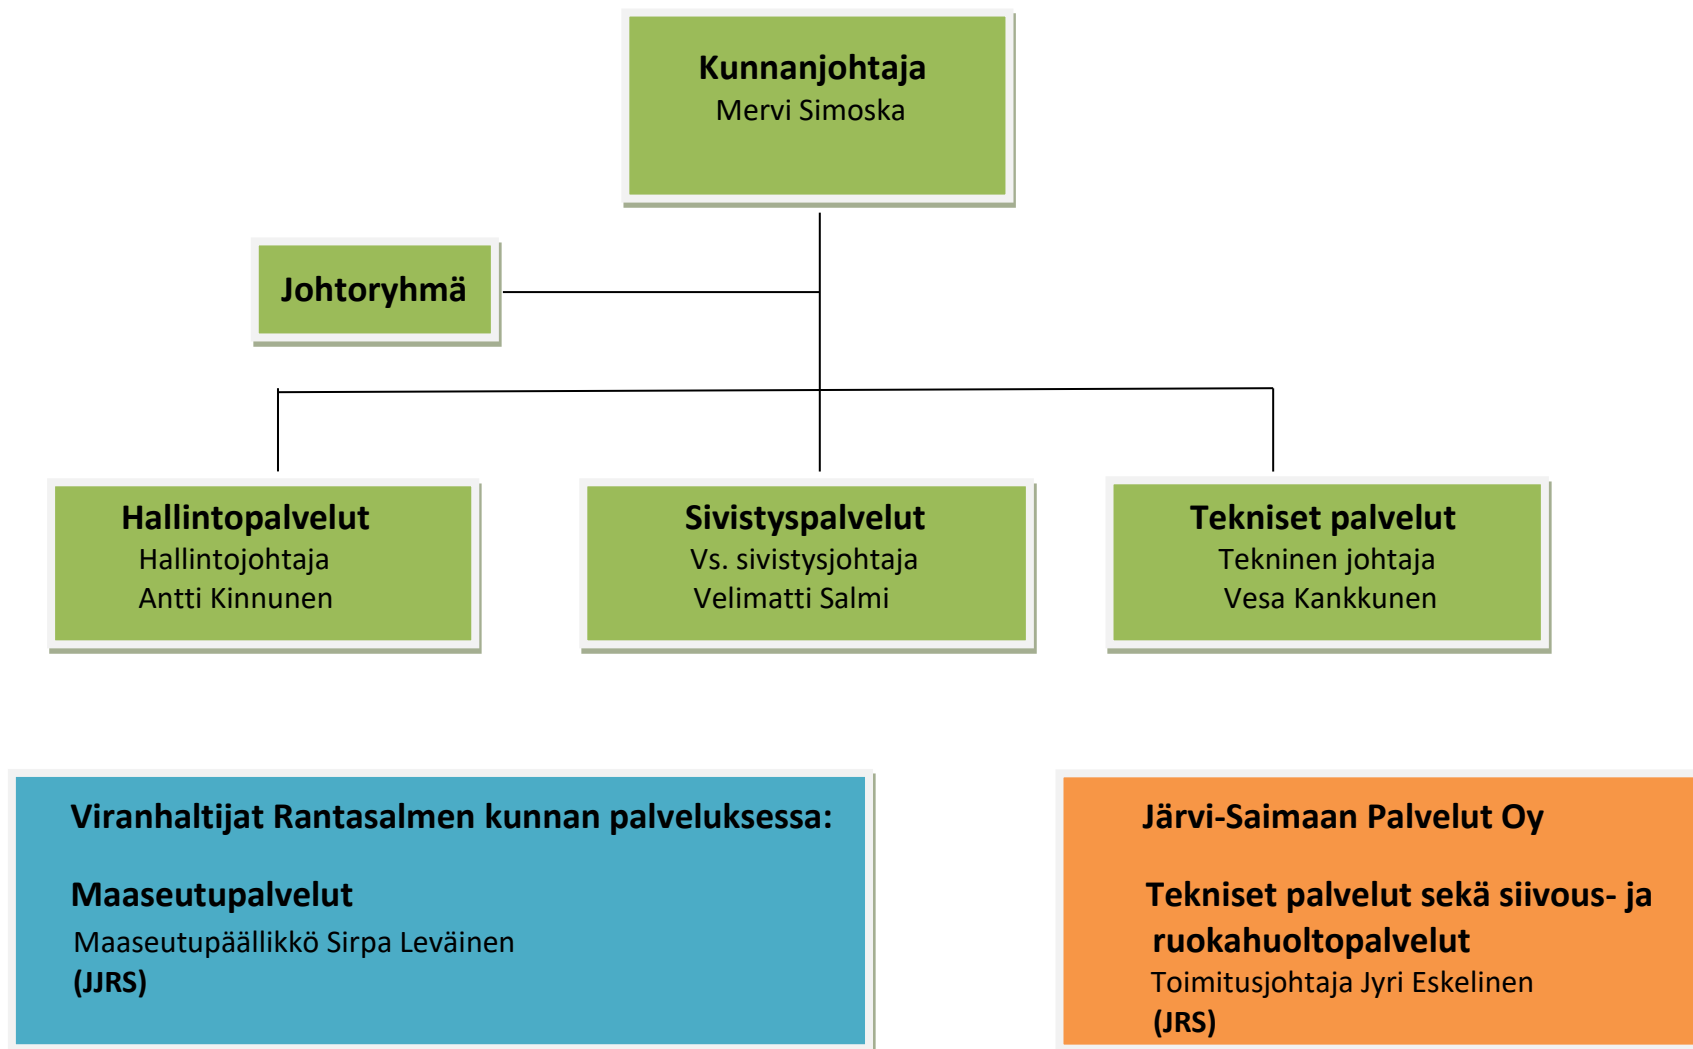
Kunnanjohtaja
Mervi Simoska

Johtoryhmä

Hallintopalvelut
Hallintojohtaja
Antti Kinnunen

Sivistyspalvelut
Vs. sivistysjohtaja
Velimatti Salmi

Tekniset palvelut
Tekninen johtaja
Vesa Kankkunen

Viranhaltijat Rantasalmen kunnan palveluksessa:

Maaseutupalvelut
Maaseutupäällikkö Sirpa Leväinen
(JJRS)

Järvi-Saimaan Palvelut Oy

Tekniset palvelut sekä siivous- ja ruokahuoltopalvelut
Toimitusjohtaja Jyri Eskelinen
(JRS)